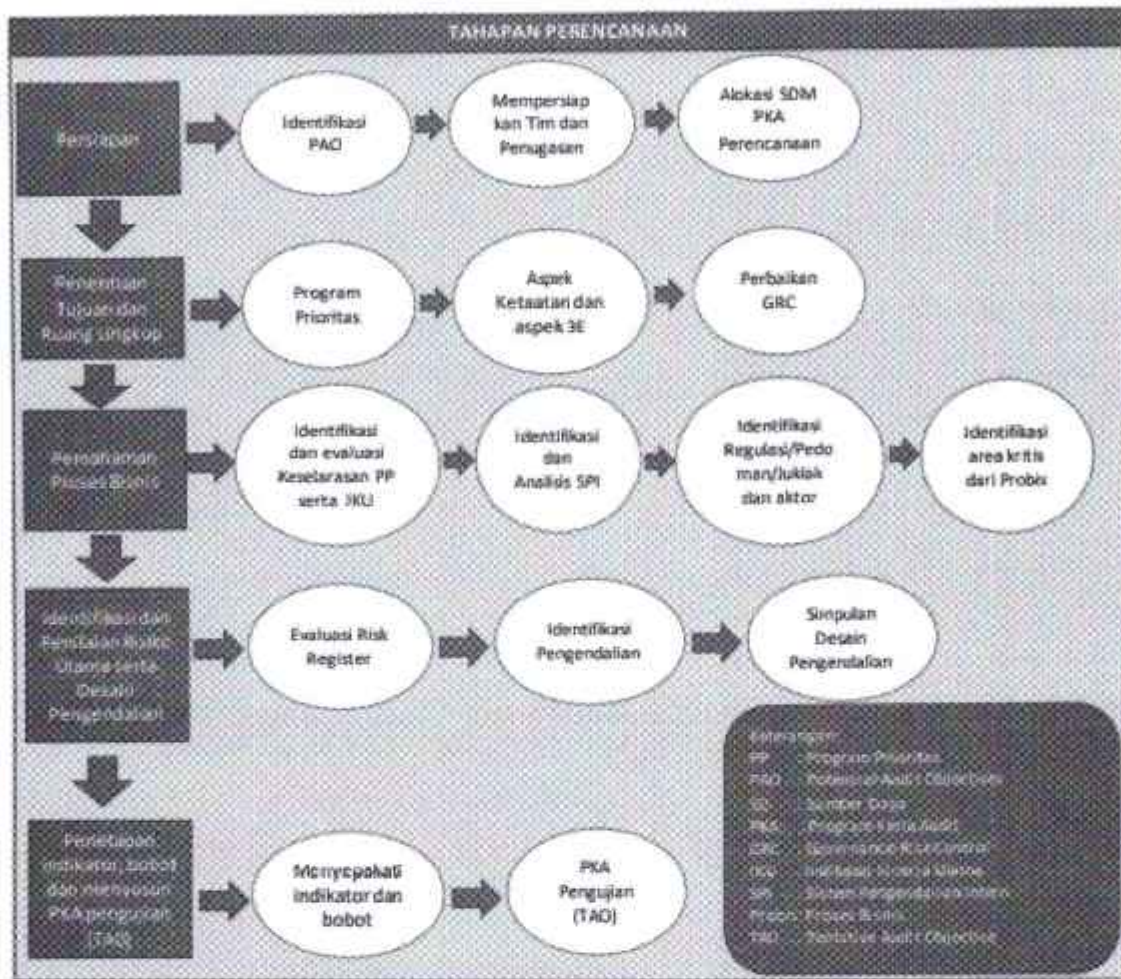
TAHAPAN PERENCANAAN

Persiapan

Identifikasi PAO

Mempersiapkan Tim dan Penugasan

Alokasi SDM PKA Perencanaan

Penentuan Tujuan dan Ruang Lingkup

Program Prioritas

Aspek Ketaatan dan aspek 3E

Perbaikan GRC

Pemahaman Proses Bisnis

Identifikasi dan evaluasi Keselarasan PP serta IKU

Identifikasi dan Analisis SPI

Identifikasi Regulasi/Pedoman/Juklak dan aktor

Identifikasi area kritis dari Probis

Identifikasi dan Penilaian Risiko Utama serta Desain Pengendalian

Evaluasi Risk Register

Identifikasi Pengendalian

Simpulan Desain Pengendalian

Penetapan indikator, bobot dan menyusun PKA pengujian (TAO)

Menyepakati indikator dan bobot

PKA Pengujian (TAO)

Keterangan:
PP : Program Prioritas
PAO : Potential Audit Objectives
SD : Sumber Daya
PKA : Program Kerja Audit
GRC : Governance Risk Control
IKU : Indikator Kinerja Utama
SPI : Sistem Pengendalian Intern
Probis : Proses Bisnis
TAO : Tentative Audit Objectives